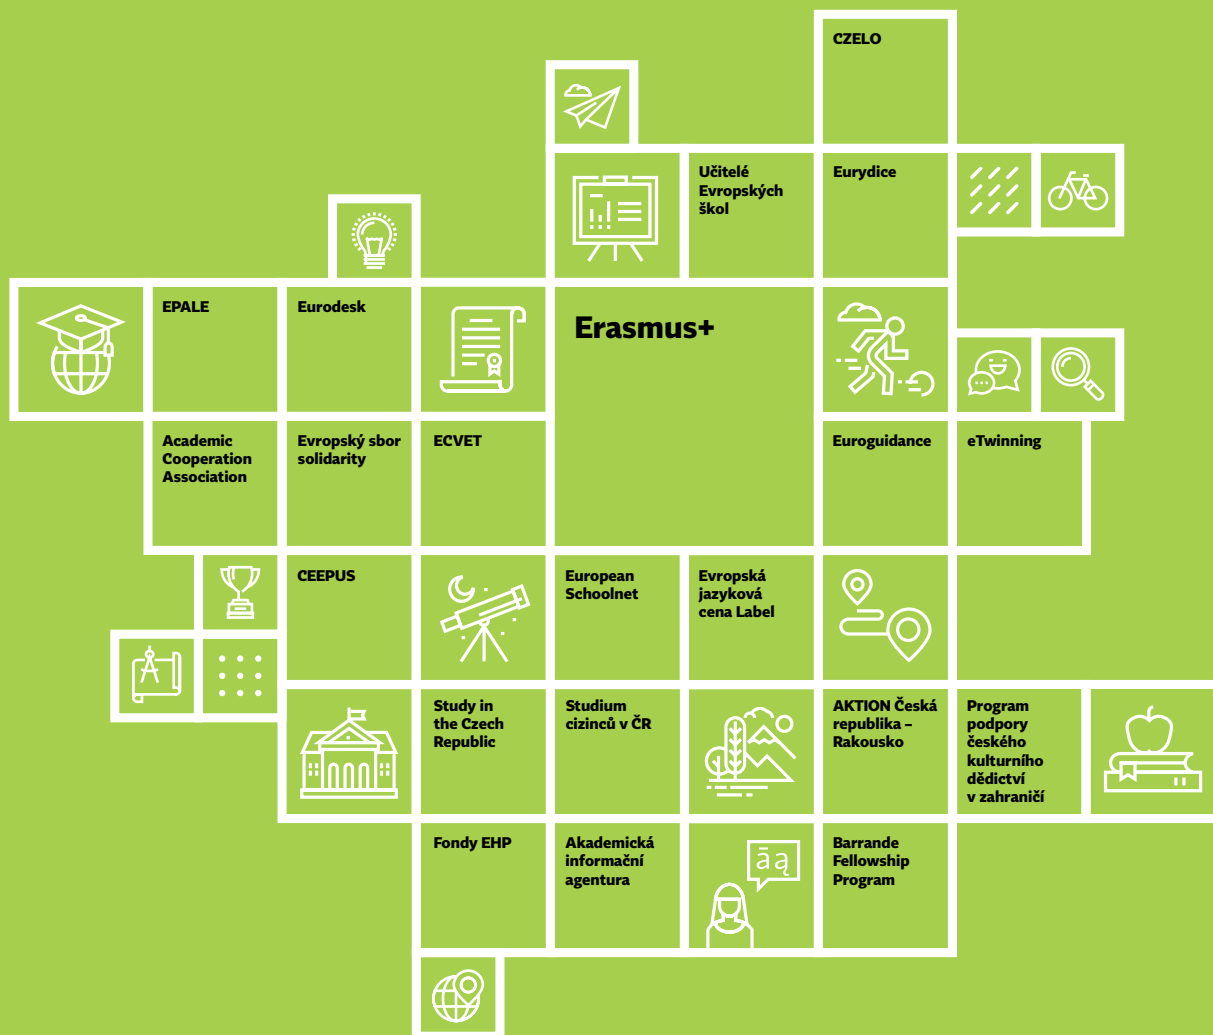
CZELO

Učitelé Evropských škol

Eurydice

EPALE

Eurodesk

Erasmus+

Academic Cooperation Association

Evropský sbor solidarity

ECVET

Euroguidance

eTwinning

CEEPUS

European Schoolnet

Evropská jazyková cena Label

Study in the Czech Republic

Studium cizinců v ČR

AKTION Česká republika – Rakousko

Program podpory českého kulturního dědictví v zahraničí

Fondy EHP

Akademická informační agentura

āą

Barrande Fellowship Program